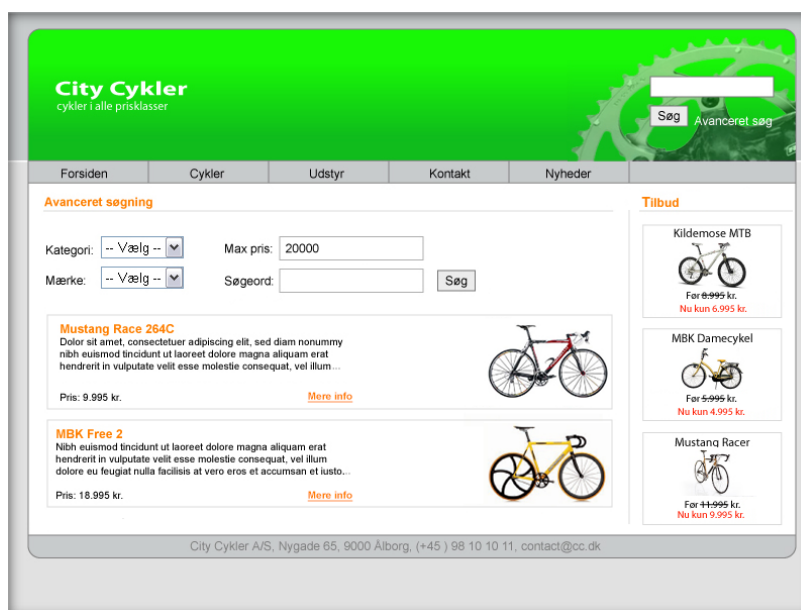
City Cykler
cykler i alle prisklasser

Søg
Avanceret søg

Forsiden | Cykler | Udstyr | Kontakt | Nyheder

Avanceret søgning

Kategori: -- Vælg --
Max pris: 20000
Mærke: -- Vælg --
Søgeord:
Søg

Mustang Race 264C
Dolor sit amet, consectetuer adipiscing elit, sed diam nonummy nibh euismod tincidunt ut laoreet dolore magna aliquam erat hendrerit in vulputate velit esse molestie consequat, vel illum...
Pris: 9.995 kr.
Mere info

MBK Free 2
Nibh euismod tincidunt ut laoreet dolore magna aliquam erat hendrerit in vulputate velit esse molestie consequat, vel illum dolore eu feugiat nulla facilisis at vero eros et accumsan et iusto...
Pris: 18.995 kr.
Mere info

Tilbud

Kildemose MTB
Før 8.995 kr.
Nu kun 6.995 kr.

MBK Damecykel
Før 5.995 kr.
Nu kun 4.995 kr.

Mustang Racer
Før 11.995 kr.
Nu kun 9.995 kr.

City Cykler A/S, Nygade 65, 9000 Ålborg, (+45 ) 98 10 10 11, contact@cc.dk